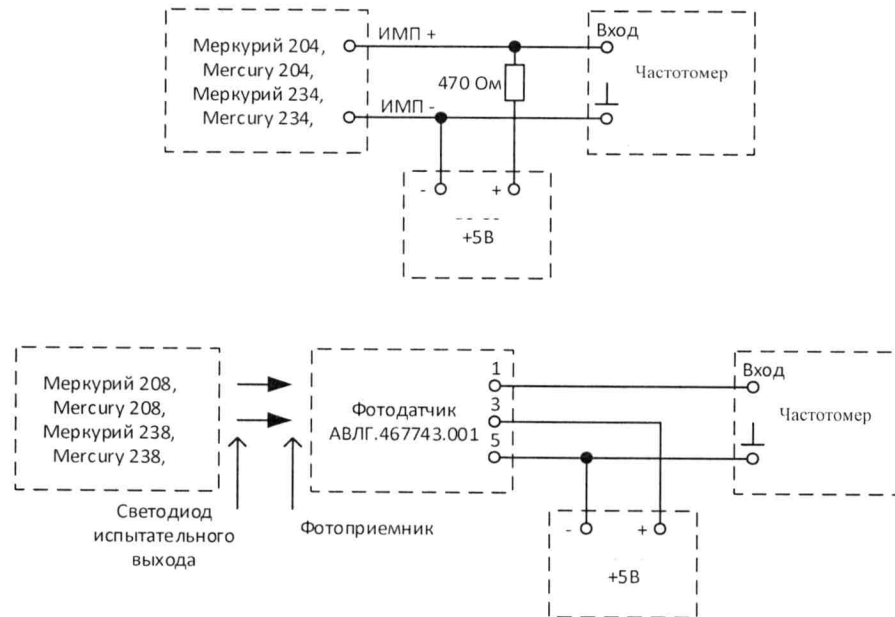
Меркурий 204,
Mercury 204,
Меркурий 234,
Mercury 234,

ИМП +

470 Ом

ИМП -

Вход

Частотомер

⊥

- +

+5В

Меркурий 208,
Mercury 208,
Меркурий 238,
Mercury 238,

Фотодатчик
АВЛГ.467743.001

1

3

5

Вход

Частотомер

⊥

Светодиод
испытательного
выхода

Фотоприемник

- +

+5В